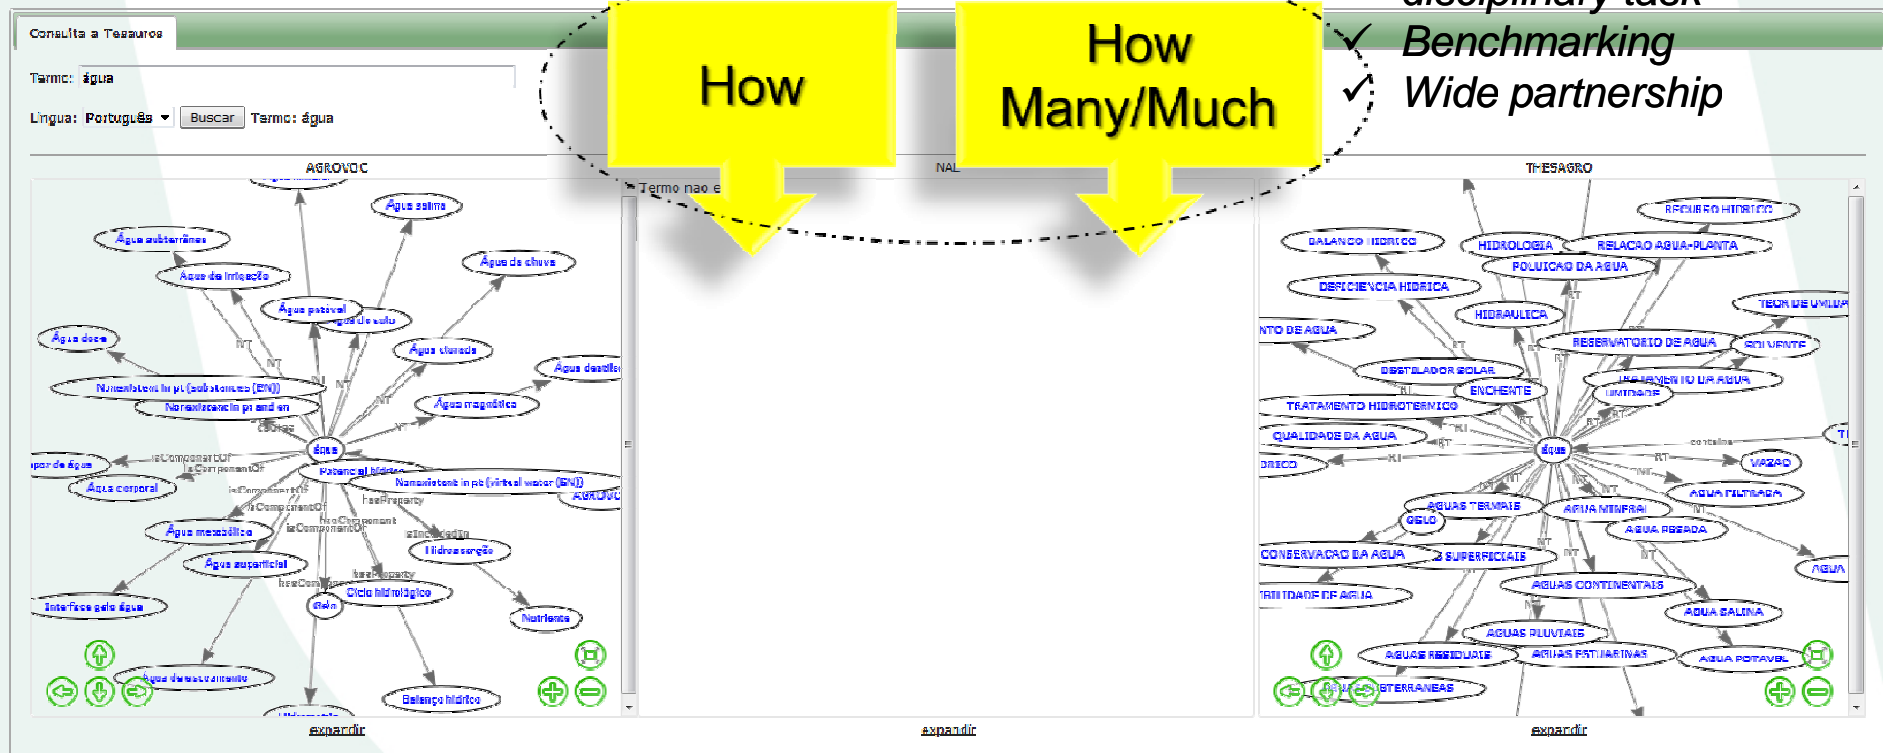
Consulta a Tesauros

Termo: água

Língua: Português Buscar Termo: água

AGROVOC

NAL

THESAGRO

How

How Many/Much

disciplinary task
✓ Benchmarking
✓ Wide partnership

Termo nao e

Água salina
Água subterrânea
Água de chuva
Água de irrigação
Água potável
Água do solo
Água doce
Água clorada
Água destilada
Nonexistent in pt (substances [EN])
Nonexistent in pt and en
Água magnética
água
isComponentOf
Potencial hídrico
Água corporal
Nonexistent in pt (virtual water [EN])
AGROVOC
hasProperty
Água metabólica
Hidrossecação
Água superficial
Ciclo hidrológico
Interface gelo água
gelo
Nutriente
Água de escoamento
Balanço hídrico

RECURSO HIDRICO
BALANCO HIDRICO
HIDROLOGIA
RELACAO AGUA-PLANTA
POLUICAO DA AGUA
DEFICIENCIA HIDRICA
TEOR DE UMIDADE
HIDRAULICA
RESERVATORIO DE AGUA
SOLVENTE
DESTILADOR SOLAR
ENCHENTE
TRATAMENTO HIDROTERMICO
QUALIDADE DA AGUA
água
VAZAO
AGUA FILTRADA
AGUAS TERMAIS
AGUA MINERAL
GELO
AGUA PESADA
CONSERVACAO DA AGUA
AGUAS SUPERFICIAIS
AGUAS CONTINENTAIS
AGUA SALINA
AGUAS PLUVIAIS
AGUAS RESIDUAIS
AGUAS ESTUARINAS
AGUA POTAVEL
AGUAS SUBTERRANEAS

expandir
expandir
expandir